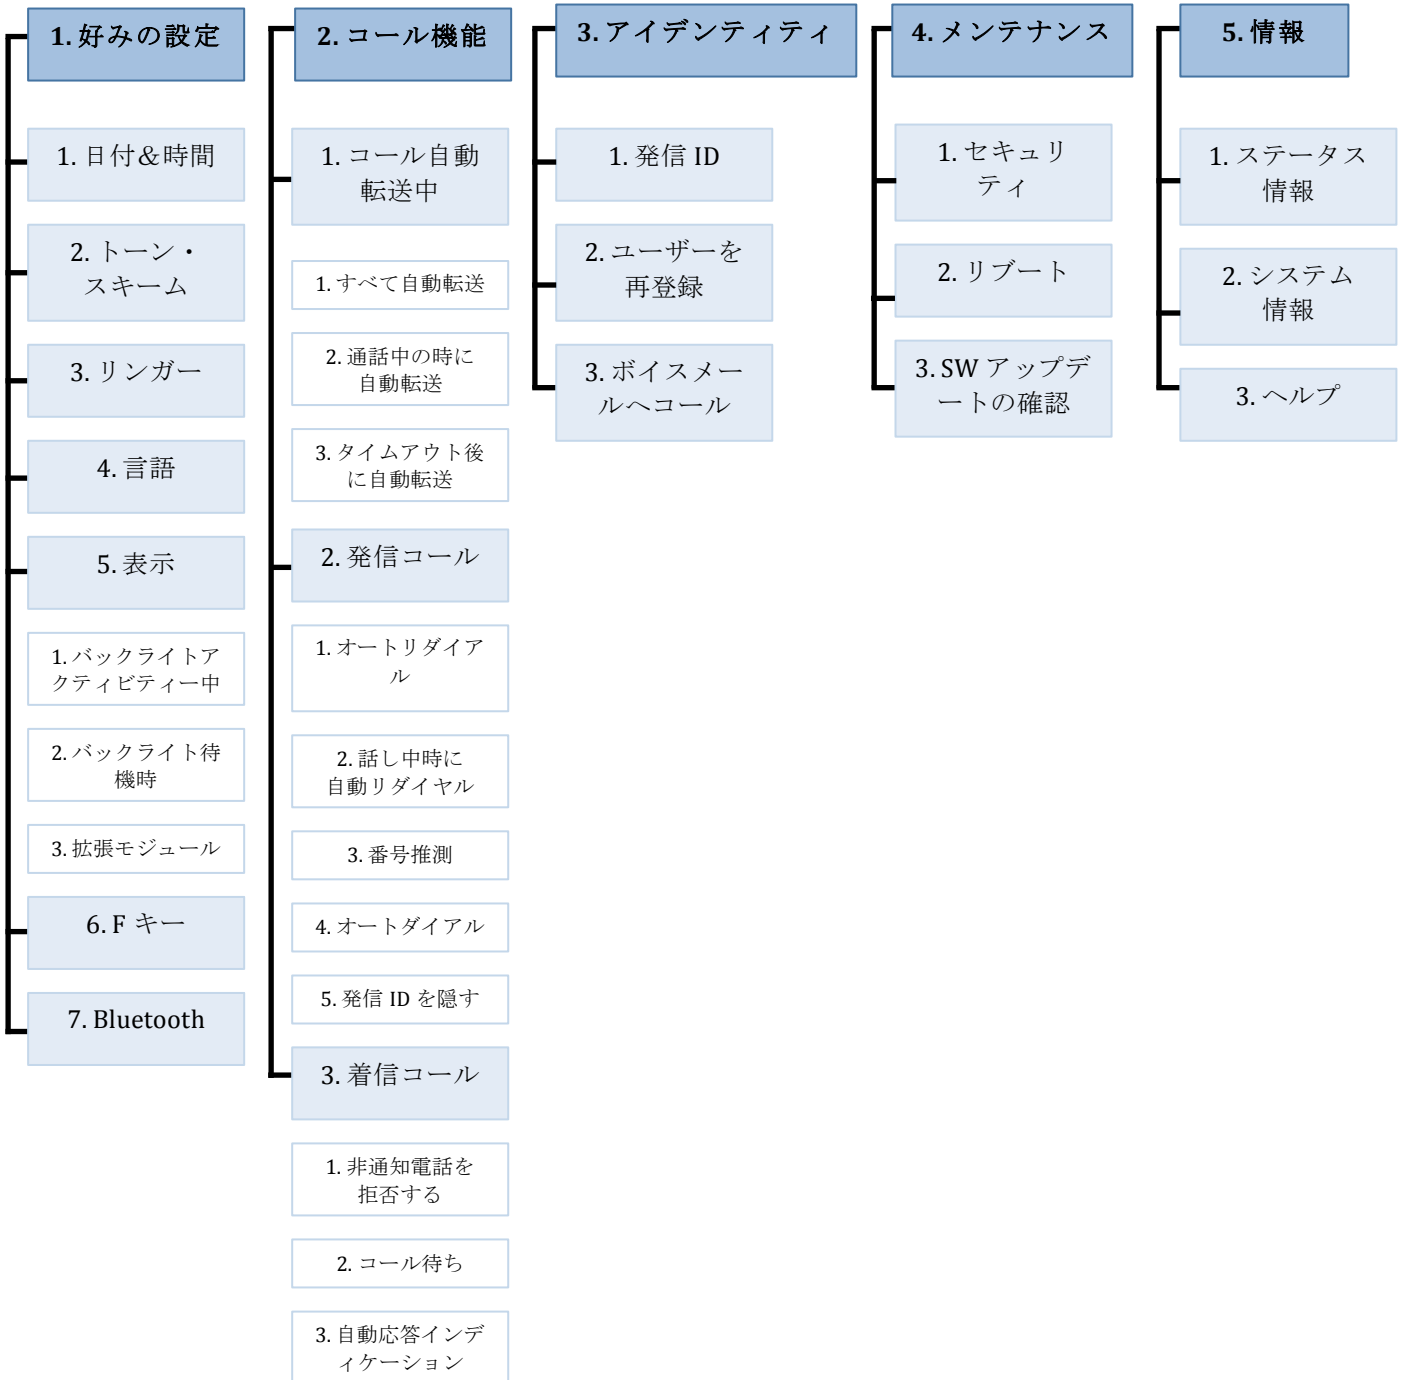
1. 好みの設定

1. 日付＆時間

2. トーン・スキーム

3. リンガー

4. 言語

5. 表示

1. バックライトアクティビティー中

2. バックライト待機時

3. 拡張モジュール

6. F キー

7. Bluetooth

2. コール機能

1. コール自動転送中

1. すべて自動転送

2. 通話中の時に自動転送

3. タイムアウト後に自動転送

2. 発信コール

1. オートリダイアル

2. 話し中時に自動リダイヤル

3. 番号推測

4. オートダイアル

5. 発信 ID を隠す

3. 着信コール

1. 非通知電話を拒否する

2. コール待ち

3. 自動応答インディケーション

3. アイデンティティ

1. 発信 ID

2. ユーザーを再登録

3. ボイスメールへコール

4. メンテナンス

1. セキュリティ

2. リブート

3. SW アップデートの確認

5. 情報

1. ステータス情報

2. システム情報

3. ヘルプ